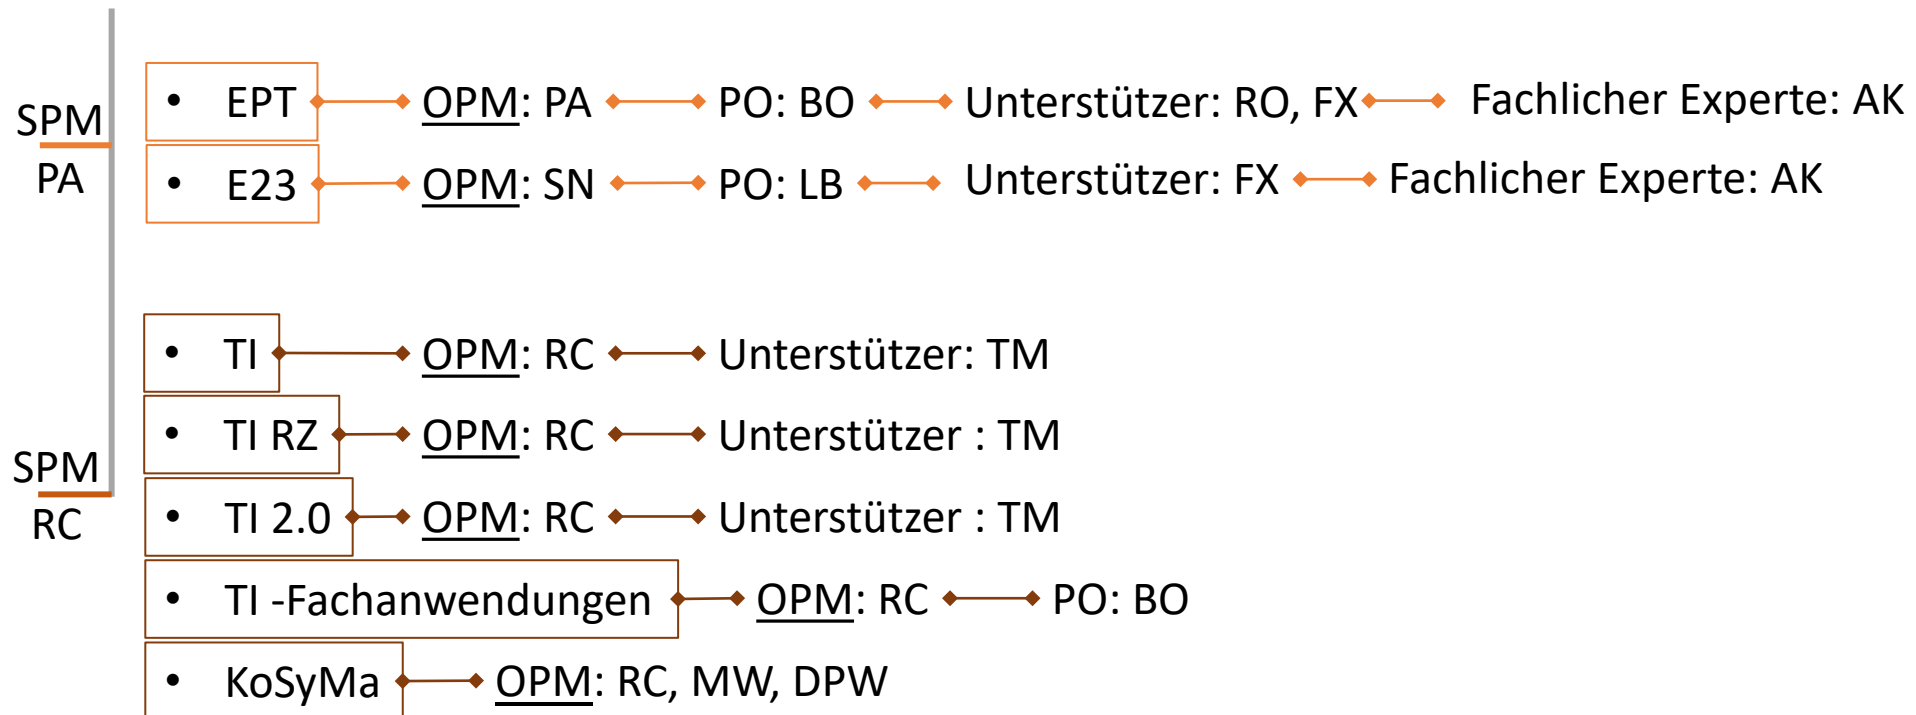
SPM
PA

• EPT
OPM: PA
PO: BO
Unterstützer: RO, FX
Fachlicher Experte: AK

• E23
OPM: SN
PO: LB
Unterstützer: FX
Fachlicher Experte: AK

SPM
RC

• TI
OPM: RC
Unterstützer: TM

• TI RZ
OPM: RC
Unterstützer : TM

• TI 2.0
OPM: RC
Unterstützer : TM

• TI -Fachanwendungen
OPM: RC
PO: BO

• KoSyMa
OPM: RC, MW, DPW